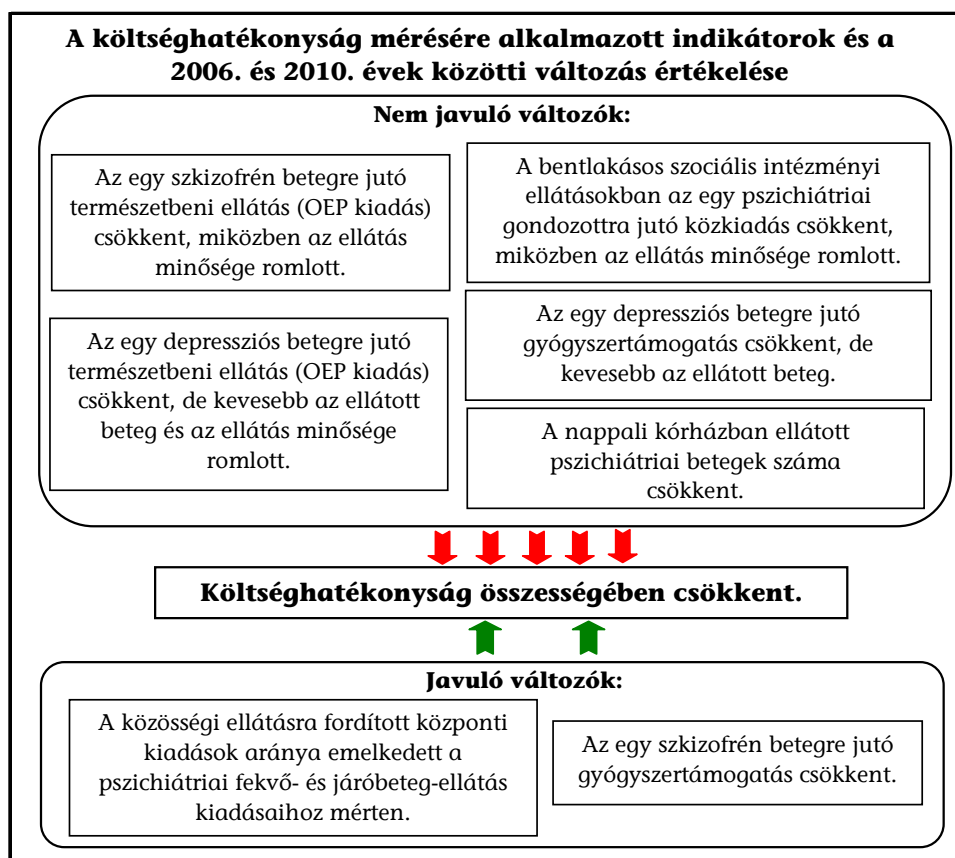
A költséghatékonyság mérésére alkalmazott indikátorok és a 2006. és 2010. évek közötti változás értékelése

Nem javuló változók:

Az egy szkizofrén betegre jutó természetbeni ellátás (OEP kiadás) csökkent, miközben az ellátás minősége romlott.

A bentlakásos szociális intézményi ellátásokban az egy pszichiátriai gondozottra jutó közkiadás csökkent, miközben az ellátás minősége romlott.

Az egy depressziós betegre jutó természetbeni ellátás (OEP kiadás) csökkent, de kevesebb az ellátott beteg és az ellátás minősége romlott.

Az egy depressziós betegre jutó gyógyszertámogatás csökkent, de kevesebb az ellátott beteg.

A nappali kórházban ellátott pszichiátriai betegek száma csökkent.

Költséghatékonyság összességében csökkent.

Javuló változók:

A közösségi ellátásra fordított központi kiadások aránya emelkedett a pszichiátriai fekvő- és járóbeteg-ellátás kiadásaihoz mérten.

Az egy szkizofrén betegre jutó gyógyszertámogatás csökkent.